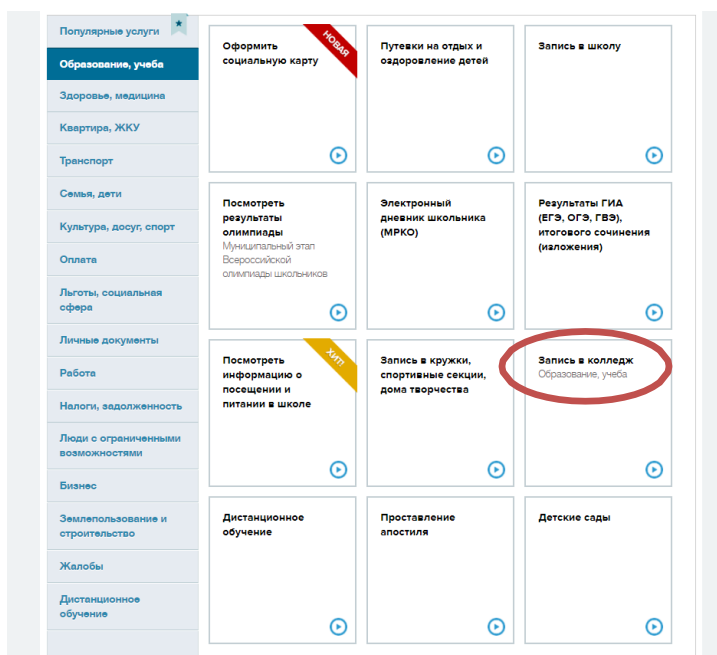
Популярные услуги
Образование, учеба
Здоровье, медицина
Квартира, ЖКУ
Транспорт
Семья, дети
Культура, досуг, спорт
Оплата
Льготы, социальная сфера
Личные документы
Работа
Налоги, задолженность
Люди с ограниченными возможностями
Бизнес
Землепользование и строительство
Жалобы
Дистанционное обучение

Оформить социальную карту
НОВАЯ

Путевки на отдых и оздоровление детей

Запись в школу

Посмотреть результаты олимпиады
Муниципальный этап Всероссийской олимпиады школьников

Электронный дневник школьника (МРКО)

Результаты ГИА (ЕГЭ, ОГЭ, ГВЭ), итогового сочинения (изложения)

Посмотреть информацию о посещении и питании в школе
ХИТ!

Запись в кружки, спортивные секции, дома творчества

Запись в колледж
Образование, учеба

Дистанционное обучение

Проставление апостиля

Детские сады